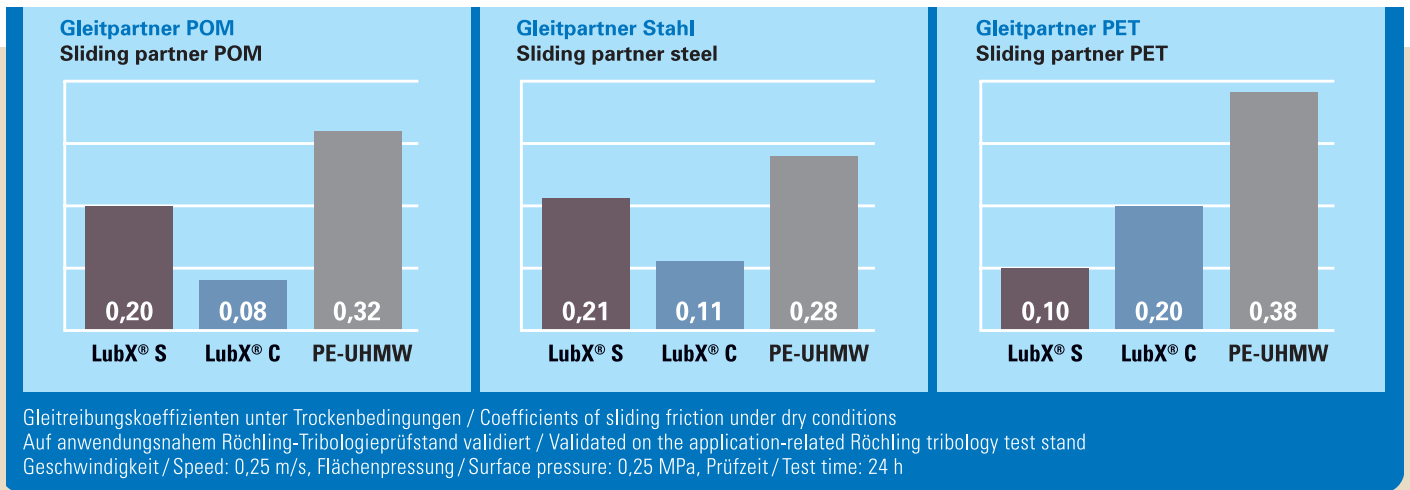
Gleitpartner POM
Sliding partner POM

0,20 0,08 0,32
LubX® S LubX® C PE-UHMW

Gleitpartner Stahl
Sliding partner steel

0,21 0,11 0,28
LubX® S LubX® C PE-UHMW

Gleitpartner PET
Sliding partner PET

0,10 0,20 0,38
LubX® S LubX® C PE-UHMW

Gleitreibungskoeffizienten unter Trockenbedingungen / Coefficients of sliding friction under dry conditions
Auf anwendungsnahem Röchling-Tribologieprüfstand validiert / Validated on the application-related Röchling tribology test stand
Geschwindigkeit / Speed: 0,25 m/s, Flächenpressung / Surface pressure: 0,25 MPa, Prüfzeit / Test time: 24 h